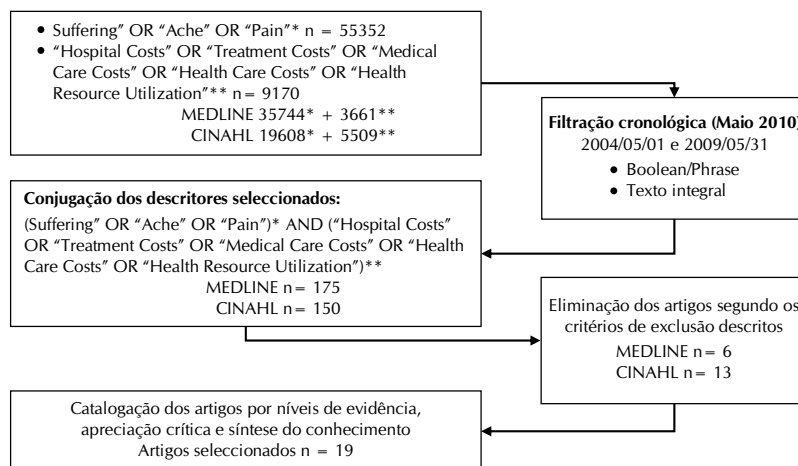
• Suffering" OR "Ache" OR "Pain"* n = 55352
• "Hospital Costs" OR "Treatment Costs" OR "Medical Care Costs" OR "Health Care Costs" OR "Health Resource Utilization"** n = 9170
MEDLINE 35744* + 3661**
CINAHL 19608* + 5509**

**Filtração cronológica (Maio 2010)**
2004/05/01 e 2009/05/31
• Boolean/Phrase
• Texto integral

**Conjugação dos descritores seleccionados:**
(Suffering" OR "Ache" OR "Pain")* AND ("Hospital Costs" OR "Treatment Costs" OR "Medical Care Costs" OR "Health Care Costs" OR "Health Resource Utilization")**
MEDLINE n = 175
CINAHL n = 150

Eliminação dos artigos segundo os critérios de exclusão descritos
MEDLINE n = 6
CINAHL n = 13

Catalogação dos artigos por níveis de evidência, apreciação crítica e síntese do conhecimento
Artigos seleccionados n = 19